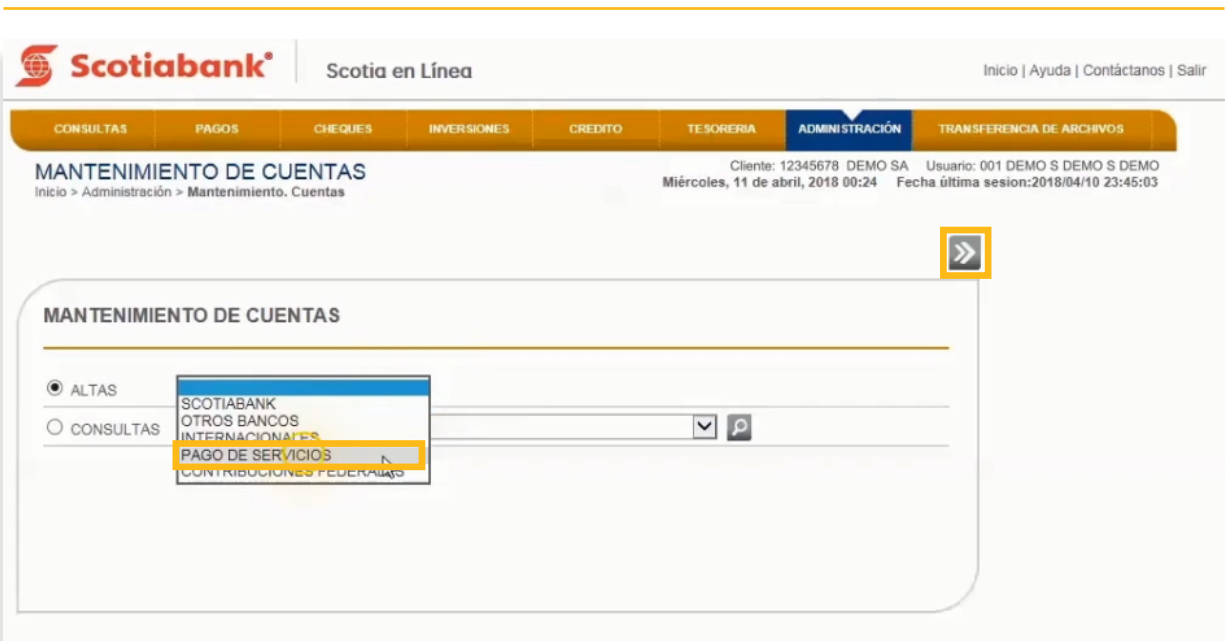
Scotiabank®

Scotia en Línea

Inicio | Ayuda | Contáctanos | Salir

CONSULTAS PAGOS CHEQUES INVERSIONES CREDITO TESORERIA ADMINISTRACIÓN TRANSFERENCIA DE ARCHIVOS

MANTENIMIENTO DE CUENTAS

Inicio > Administración > Mantenimiento. Cuentas

Cliente: 12345678 DEMO SA Usuario: 001 DEMO S DEMO S DEMO
Miércoles, 11 de abril, 2018 00:24 Fecha última sesion:2018/04/10 23:45:03

MANTENIMIENTO DE CUENTAS

ALTAS

CONSULTAS

SCOTIABANK
OTROS BANCOS
INTERNACIONALES
PAGO DE SERVICIOS
CONTRIBUCIONES FEDERALES